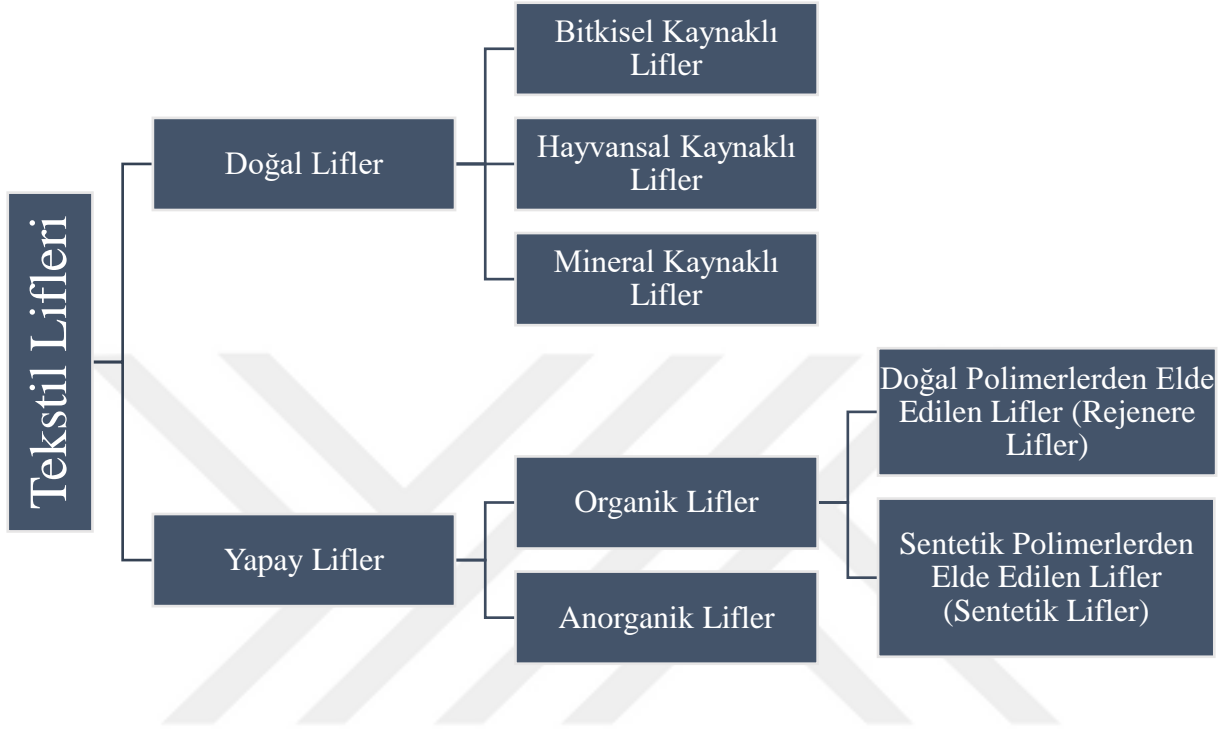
Tekstil Lifleri

Doğal Lifler

Bitkisel Kaynaklı Lifler

Hayvansal Kaynaklı Lifler

Mineral Kaynaklı Lifler

Yapay Lifler

Organik Lifler

Doğal Polimerlerden Elde Edilen Lifler (Rejenere Lifler)

Sentetik Polimerlerden Elde Edilen Lifler (Sentetik Lifler)

Anorganik Lifler